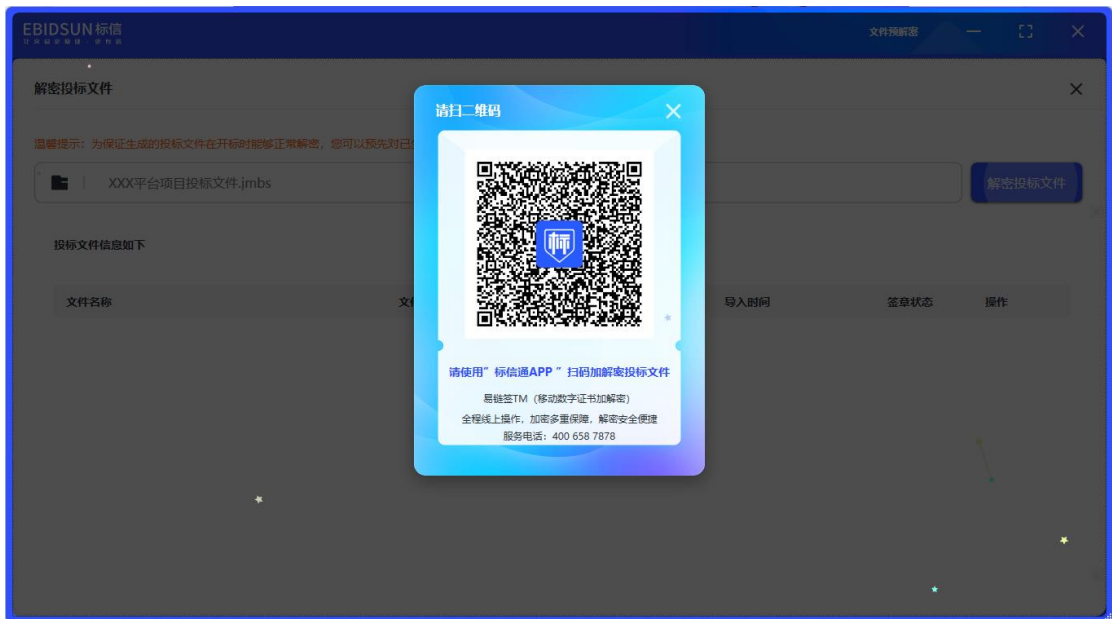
EBIDSUN标信
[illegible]

文件预解密

解密投标文件

温馨提示：为保证生成的投标文件在开标时能够正常解密，您可以预先对已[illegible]

XXX平台项目投标文件.jmbs

解密投标文件

投标文件信息如下

| 文件名称 | 文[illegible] | 导入时间 | 签章状态 | 操作 |
|---|---|---|---|---|

请扫二维码

标

请使用"标信通APP"扫码加解密投标文件

易链签TM（移动数字证书加解密）

全程线上操作，加密多重保障，解密安全便捷

服务电话：400 658 7878